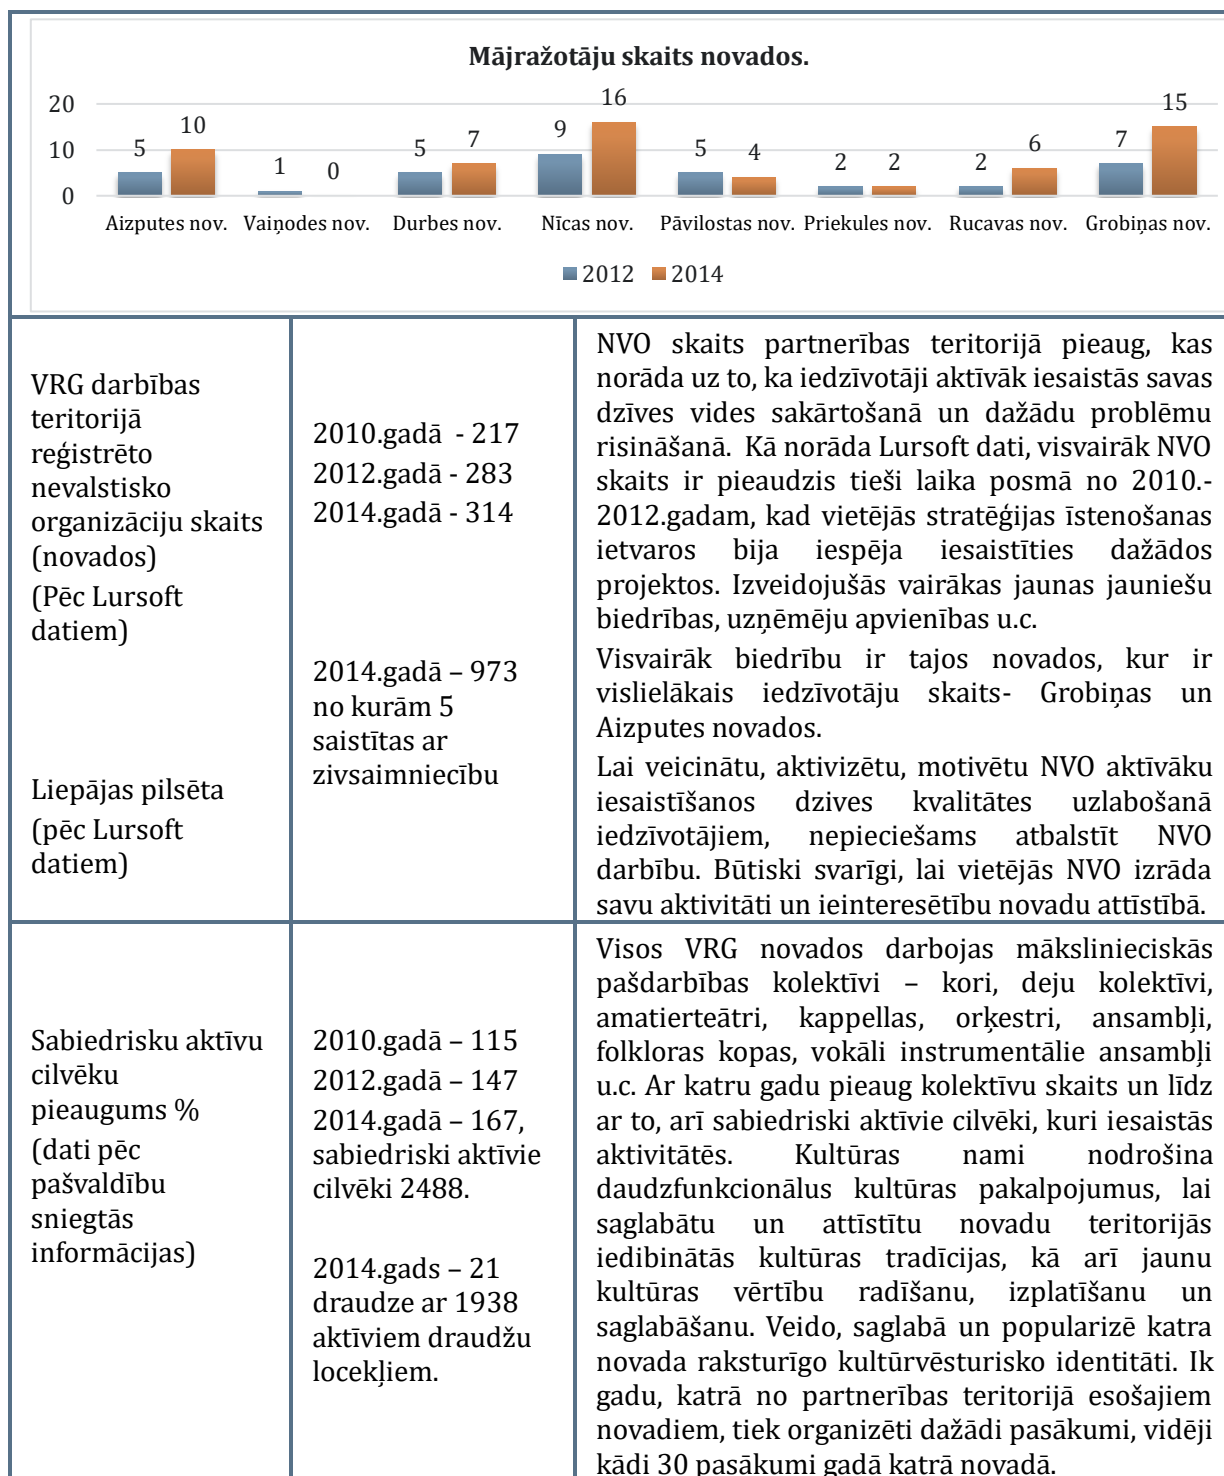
Mājražotāju skaits novados.

20
10
0

| | 2012 | 2014 |
|---|---|---|
| Aizputes nov. | 5 | 10 |
| Vaiņodes nov. | 1 | 0 |
| Durbes nov. | 5 | 7 |
| Nīcas nov. | 9 | 16 |
| Pāvilostas nov. | 5 | 4 |
| Priekules nov. | 2 | 2 |
| Rucavas nov. | 2 | 6 |
| Grobiņas nov. | 7 | 15 |

2012 2014

| | | |
|---|---|---|
| VRG darbības teritorijā reģistrēto nevalstisko organizāciju skaits (novados) (Pēc Lursoft datiem) <br><br> Liepājas pilsēta (pēc Lursoft datiem) | 2010.gadā - 217 2012.gadā - 283 2014.gadā - 314 <br><br> 2014.gadā – 973 no kurām 5 saistītas ar zivsaimniecību | NVO skaits partnerības teritorijā pieaug, kas norāda uz to, ka iedzīvotāji aktīvāk iesaistās savas dzīves vides sakārtošanā un dažādu problēmu risināšanā. Kā norāda Lursoft dati, visvairāk NVO skaits ir pieaudzis tieši laika posmā no 2010.-2012.gadam, kad vietējās stratēģijas īstenošanas ietvaros bija iespēja iesaistīties dažādos projektos. Izveidojušās vairākas jaunas jauniešu biedrības, uzņēmēju apvienības u.c. <br> Visvairāk biedrību ir tajos novados, kur ir vislielākais iedzīvotāju skaits- Grobiņas un Aizputes novados. <br> Lai veicinātu, aktivizētu, motivētu NVO aktīvāku iesaistīšanos dzives kvalitātes uzlabošanā iedzīvotājiem, nepieciešams atbalstīt NVO darbību. Būtiski svarīgi, lai vietējās NVO izrāda savu aktivitāti un ieinteresētību novadu attīstībā. |
| Sabiedrisku aktīvu cilvēku pieaugums % (dati pēc pašvaldību sniegtās informācijas) | 2010.gadā – 115 2012.gadā – 147 2014.gadā – 167, sabiedriski aktīvie cilvēki 2488. <br><br> 2014.gads – 21 draudze ar 1938 aktīviem draudžu locekļiem. | Visos VRG novados darbojas mākslinieciskās pašdarbības kolektīvi – kori, deju kolektīvi, amatierteātri, kappellas, orķestri, ansambļi, folkloras kopas, vokāli instrumentālie ansambļi u.c. Ar katru gadu pieaug kolektīvu skaits un līdz ar to, arī sabiedriski aktīvie cilvēki, kuri iesaistās aktivitātēs. Kultūras nami nodrošina daudzfunkcionālus kultūras pakalpojumus, lai saglabātu un attīstītu novadu teritorijās iedibinātās kultūras tradīcijas, kā arī jaunu kultūras vērtību radīšanu, izplatīšanu un saglabāšanu. Veido, saglabā un popularizē katra novada raksturīgo kultūrvēsturisko identitāti. Ik gadu, katrā no partnerības teritorijā esošajiem novadiem, tiek organizēti dažādi pasākumi, vidēji kādi 30 pasākumi gadā katrā novadā. |